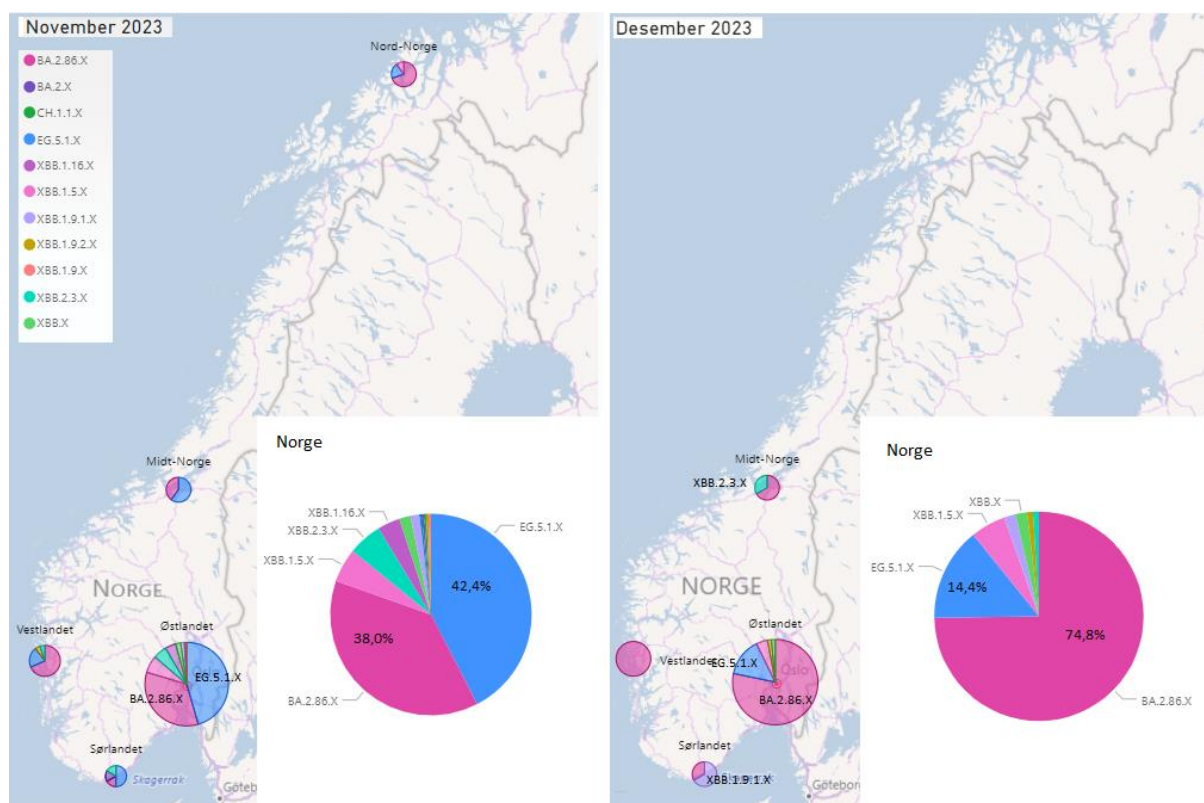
November 2023

BA.2.86.X
BA.2.X
CH.1.1.X
EG.5.1.X
XBB.1.16.X
XBB.1.5.X
XBB.1.9.1.X
XBB.1.9.2.X
XBB.1.9.X
XBB.2.3.X
XBB.X

Nord-Norge
Midt-Norge
NORGE
Vestlandet
Østlandet
Oslo
EG.5.1.X
BA.2.86.X
Sørlandet
Skagerrak
Göteb

Norge
XBB.1.16.X
XBB.2.3.X
XBB.1.5.X
EG.5.1.X
42,4%
38,0%
BA.2.86.X

Desember 2023

Midt-Norge
XBB.2.3.X
NORGE
Østlandet
Vestlandet
EG.5.1.X
Oslo
BA.2.86.X
Sørlandet
XBB.1.9.1.X
Götebor

Norge
XBB.X
XBB.1.5.X
EG.5.1.X
14,4%
74,8%
BA.2.86.X